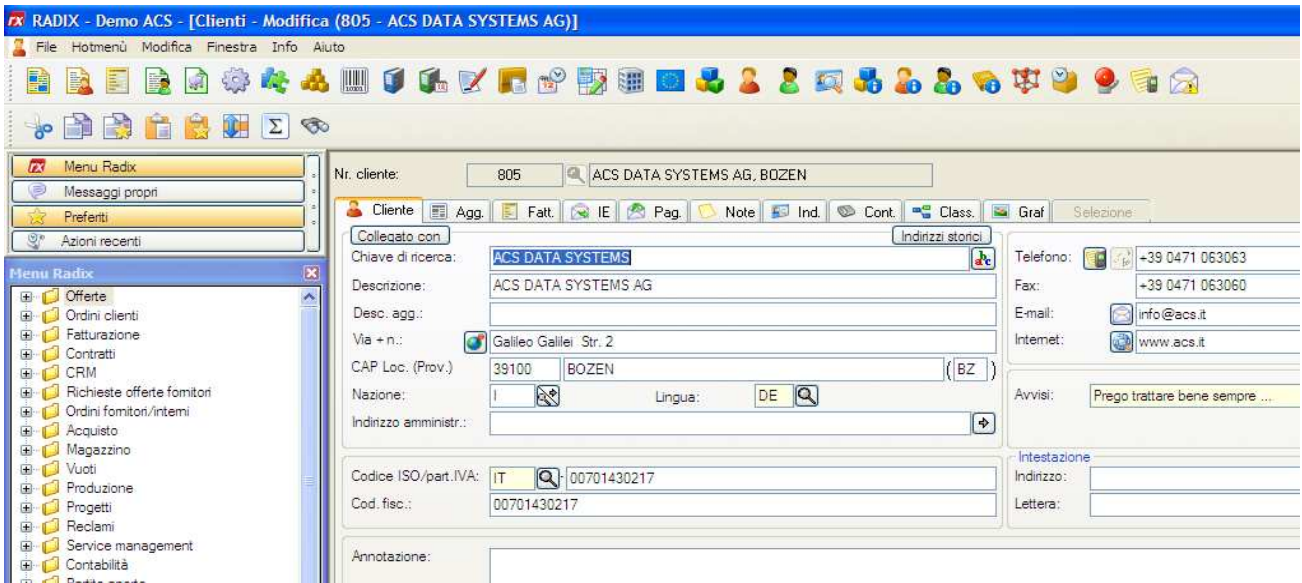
RADIX - Demo ACS - [Clienti - Modifica (805 - ACS DATA SYSTEMS AG)]

File Hotmenù Modifica Finestra Info Aiuto

Menu Radix
Messaggi propri
Preferiti
Azioni recenti

Menu Radix
Offerte
Ordini clienti
Fatturazione
Contratti
CRM
Richieste offerte fornitori
Ordini fornitori/interni
Acquisto
Magazzino
Vuoti
Produzione
Progetti
Reclami
Service management
Contabilità
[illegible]

Nr. cliente: 805 ACS DATA SYSTEMS AG, BOZEN

Cliente | Agg. | Fatt. | IE | Pag. | Note | Ind. | Cont. | Class. | Graf | Selezione

Collegato con
Indirizzi storici
Chiave di ricerca: ACS DATA SYSTEMS
Descrizione: ACS DATA SYSTEMS AG
Desc. agg.:
Via + n.: Galileo Galilei Str. 2
CAP Loc. (Prov.) 39100 BOZEN ( BZ )
Nazione: I
Lingua: DE
Indirizzo amministr.:

Telefono: +39 0471 063063
Fax: +39 0471 063060
E-mail: info@acs.it
Internet: www.acs.it

Avvisi: Prego trattare bene sempre ...

Codice ISO/part.IVA: IT 00701430217
Cod. fisc.: 00701430217

Intestazione
Indirizzo:
Lettera:

Annotazione: